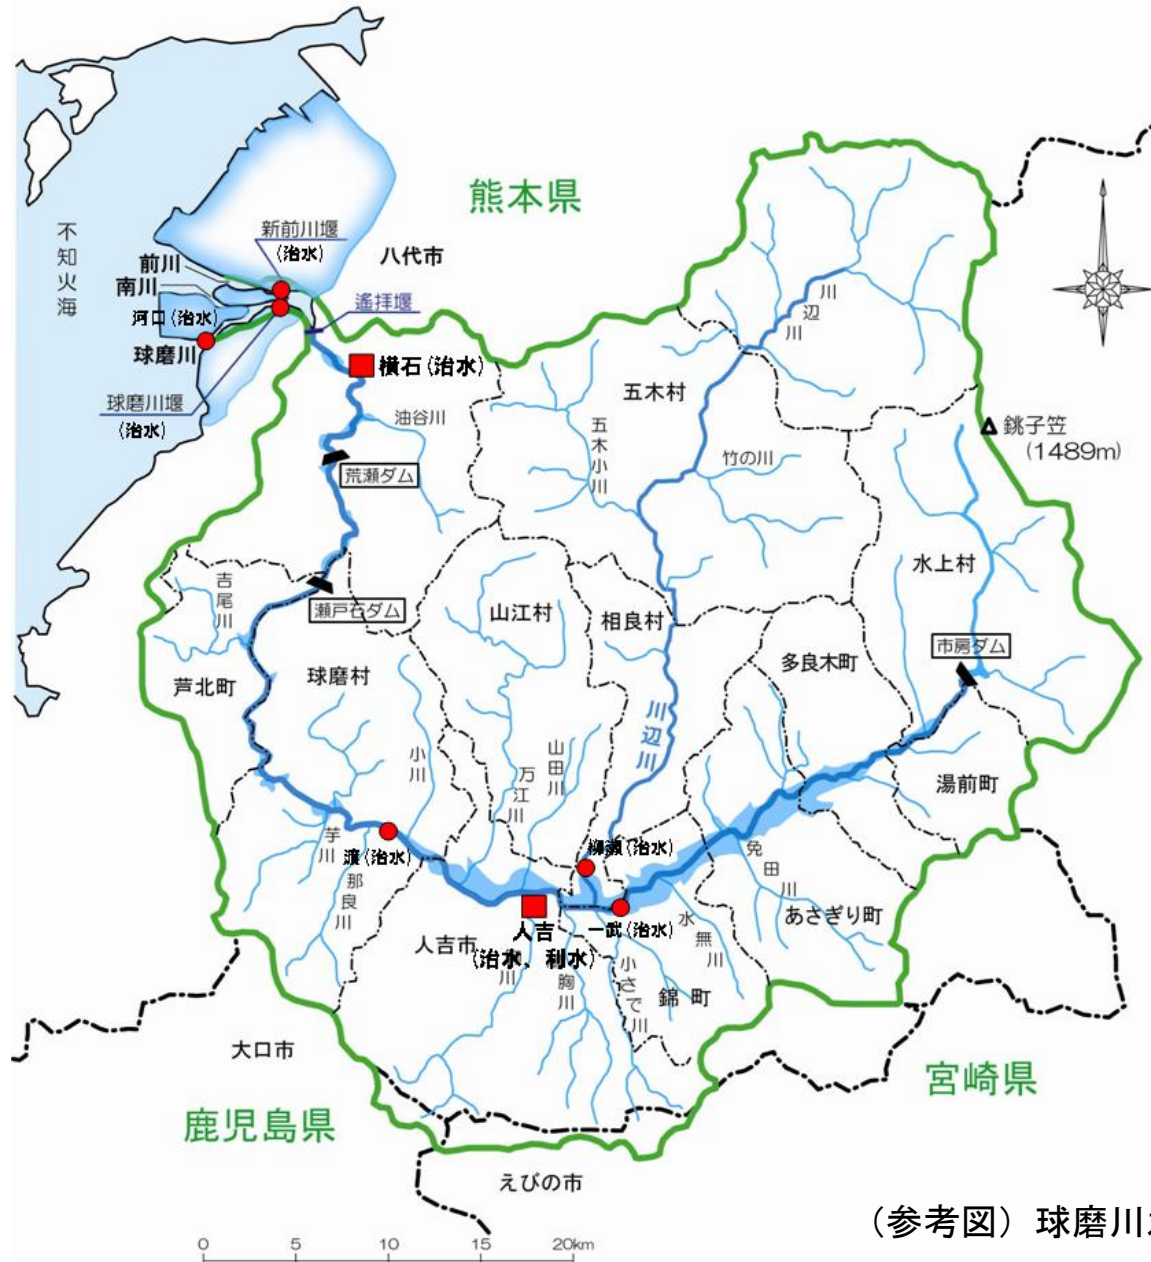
熊本県

不知火海

新前川堰
(治水)

八代市

前川
南川
河口(治水)
球磨川

遙拝堰

横石(治水)

球磨川堰
(治水)

油谷川

荒瀬ダム

五木村

川辺川

五木小川

竹の川

▲銚子笠
(1489m)

水上村

吉尾川

瀬戸石ダム

山江村

相良村

多良木町

市房ダム

芦北町

球磨村

川辺川

小川

万江川

山田川

湯前町

芋川

渡(治水)

那良川

柳瀬(治水)

免田川

一武(治水)

あさぎり町

人吉市

人吉
(治水、利水)

水無川

胸川

小さで川

錦町

大口市

宮崎県

鹿児島県

えびの市

(参考図) 球磨川

0 5 10 15 20km